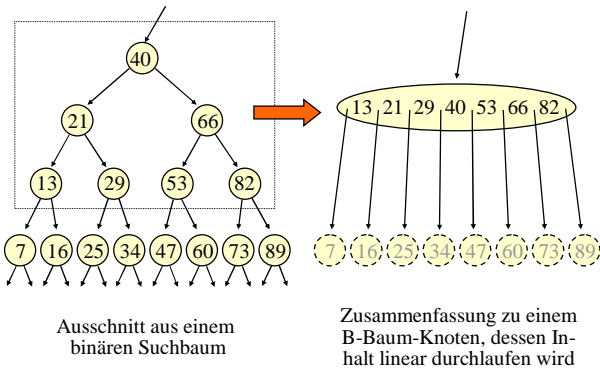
40

21 66

13 29 53 82

7 16 25 34 47 60 73 89

13 21 29 40 53 66 82

7 16 25 34 47 60 73 89

Ausschnitt aus einem binären Suchbaum

Zusammenfassung zu einem B-Baum-Knoten, dessen Inhalt linear durchlaufen wird